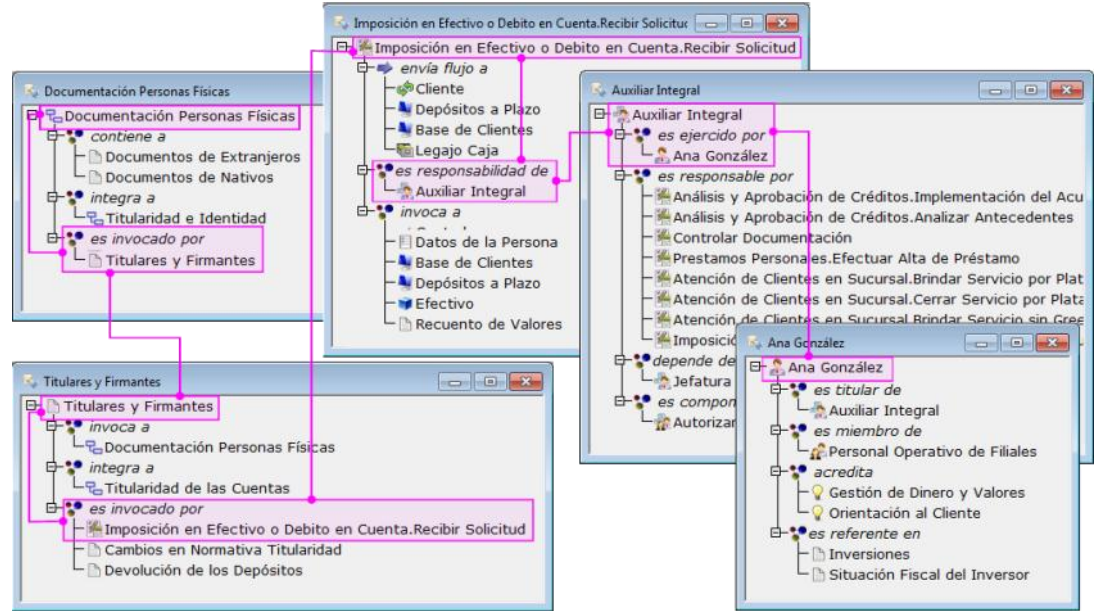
Imposición en Efectivo o Debito en Cuenta.Recibir Solicitud

Imposición en Efectivo o Debito en Cuenta.Recibir Solicitud
envía flujo a
Cliente
Depósitos a Plazo
Base de Clientes
Legajo Caja
es responsabilidad de
Auxiliar Integral
invoca a
Datos de la Persona
Base de Clientes
Depósitos a Plazo
Efectivo
Recuento de Valores

Documentación Personas Físicas

Documentación Personas Físicas
contiene a
Documentos de Extranjeros
Documentos de Nativos
integra a
Titularidad e Identidad
es invocado por
Titulares y Firmantes

Auxiliar Integral

Auxiliar Integral
es ejercido por
Ana González
es responsable por
Análisis y Aprobación de Créditos.Implementación del Acu
Análisis y Aprobación de Créditos.Analizar Antecedentes
Controlar Documentación
Prestamos Personales.Efectuar Alta de Préstamo
Atención de Clientes en Sucursal.Brindar Servicio por Plat
Atención de Clientes en Sucursal.Cerrar Servicio por Plata
Atención de Clientes en Sucursal.Brindar Servicio sin Gre
Imposició
depende de
Jefatura
es compon
Autorizan

Titulares y Firmantes

Titulares y Firmantes
invoca a
Documentación Personas Físicas
integra a
Titularidad de las Cuentas
es invocado por
Imposición en Efectivo o Debito en Cuenta.Recibir Solicitud
Cambios en Normativa Titularidad
Devolución de los Depósitos

Ana González

Ana González
es titular de
Auxiliar Integral
es miembro de
Personal Operativo de Filiales
acredita
Gestión de Dinero y Valores
Orientación al Cliente
es referente en
Inversiones
Situación Fiscal del Inversor